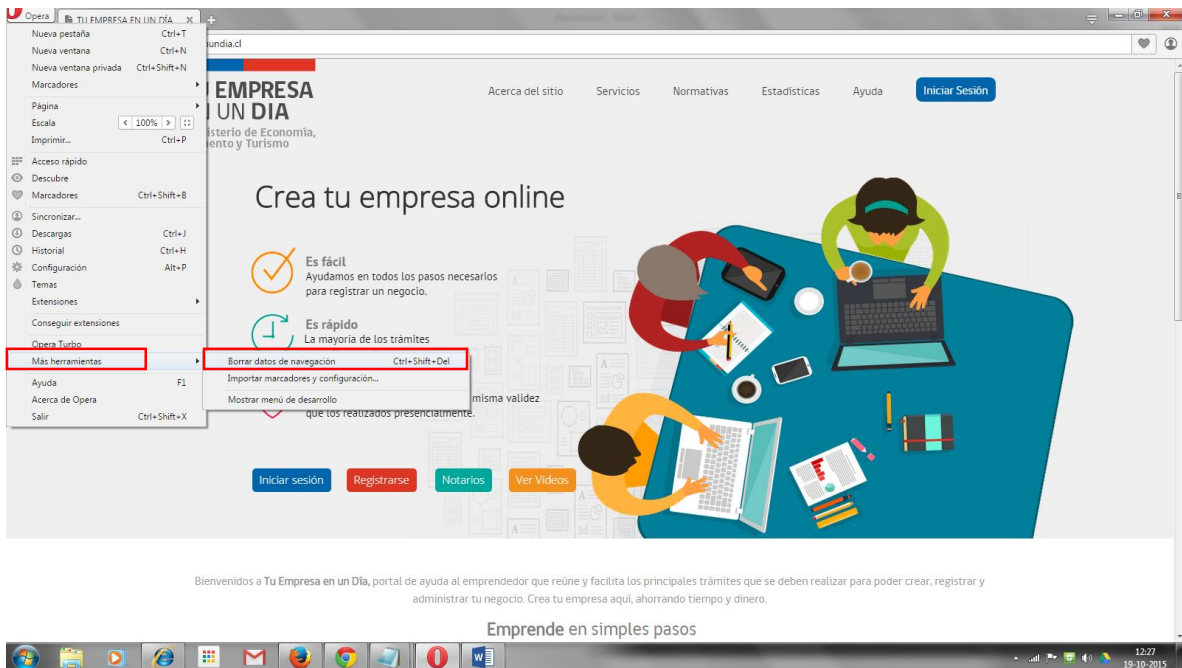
Opera
TU EMPRESA EN UN DÍA ×
+

Nueva pestaña Ctrl+T
Nueva ventana Ctrl+N
Nueva ventana privada Ctrl+Shift+N
Marcadores
Página
Escala 100%
Imprimir... Ctrl+P
Acceso rápido
Descubre
Marcadores Ctrl+Shift+B
Sincronizar...
Descargas Ctrl+J
Historial Ctrl+H
Configuración Alt+P
Temas
Extensiones
Conseguir extensiones
Opera Turbo
Más herramientas
Ayuda F1
Acerca de Opera
Salir Ctrl+Shift+X

Borrar datos de navegación Ctrl+Shift+Del
Importar marcadores y configuración...
Mostrar menú de desarrollo

undia.cl

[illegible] EMPRESA
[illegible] UN DIA
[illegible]isterio de Economía, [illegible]ento y Turismo

Acerca del sitio
Servicios
Normativas
Estadísticas
Ayuda
Iniciar Sesión

Crea tu empresa online

Es fácil
Ayudamos en todos los pasos necesarios para registrar un negocio.

Es rápido
La mayoría de los trámites

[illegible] misma validez que los realizados presencialmente.

Iniciar sesión
Registrarse
Notarios
Ver Videos

Bienvenidos a Tu Empresa en un Día, portal de ayuda al emprendedor que reúne y facilita los principales trámites que se deben realizar para poder crear, registrar y administrar tu negocio. Crea tu empresa aquí, ahorrando tiempo y dinero.

Emprende en simples pasos

12:27
19-10-2015